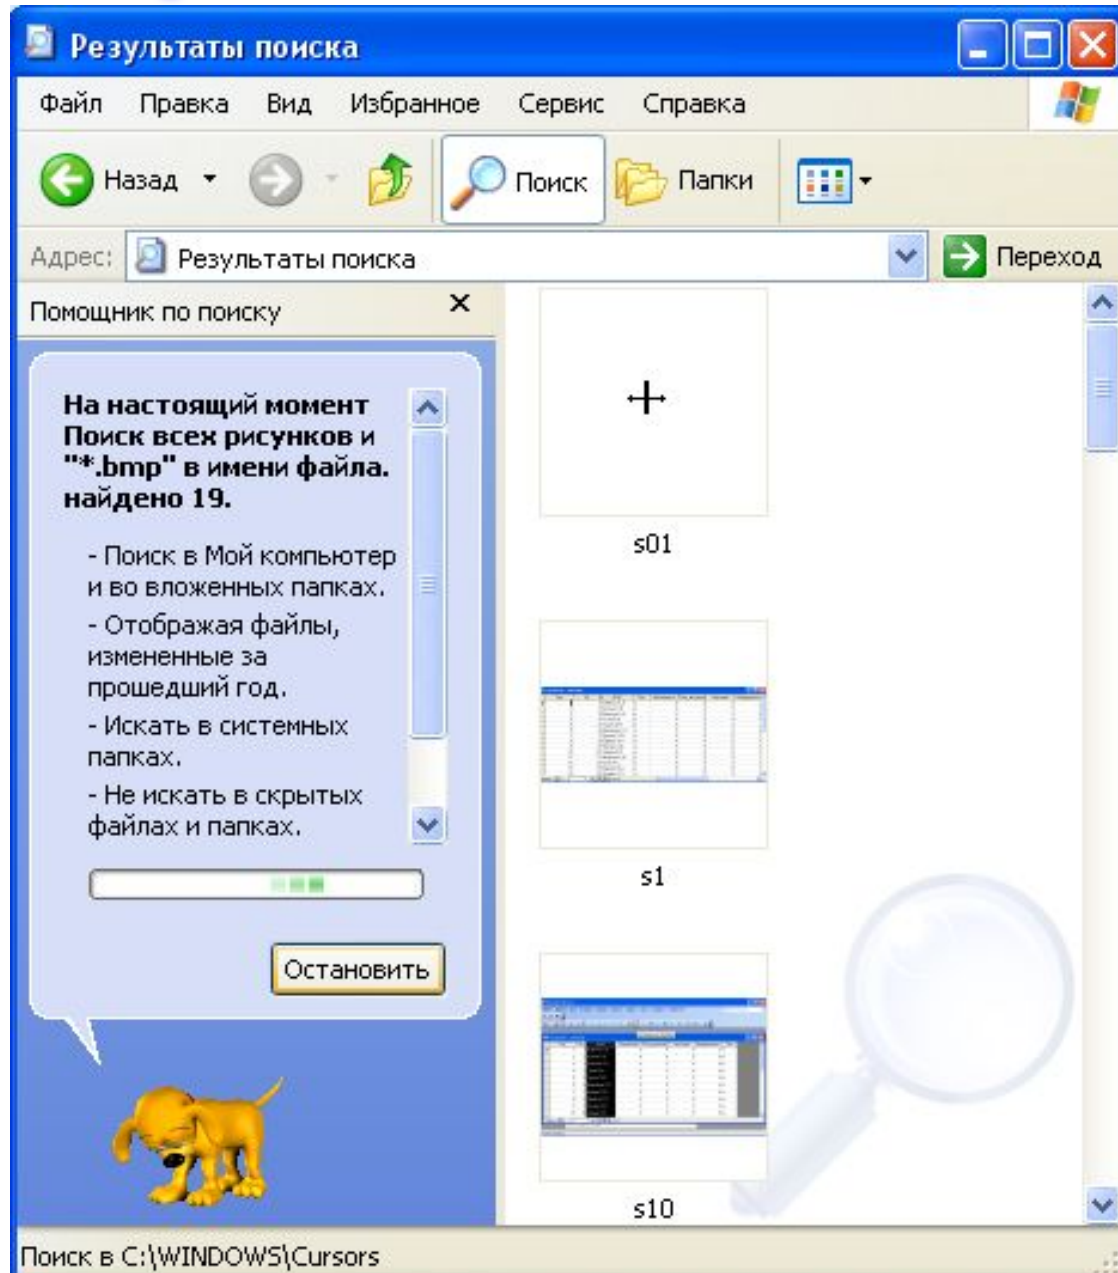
Результаты поиска

Файл Правка Вид Избранное Сервис Справка

Назад Поиск Папки

Адрес: Результаты поиска Переход

Помощник по поиску ×

На настоящий момент Поиск всех рисунков и "*.bmp" в имени файла. найдено 19.

- Поиск в Мой компьютер и во вложенных папках.

- Отображая файлы, измененные за прошедший год.

- Искать в системных папках.

- Не искать в скрытых файлах и папках.

Остановить

s01

s1

s10

Поиск в C:\WINDOWS\Cursors